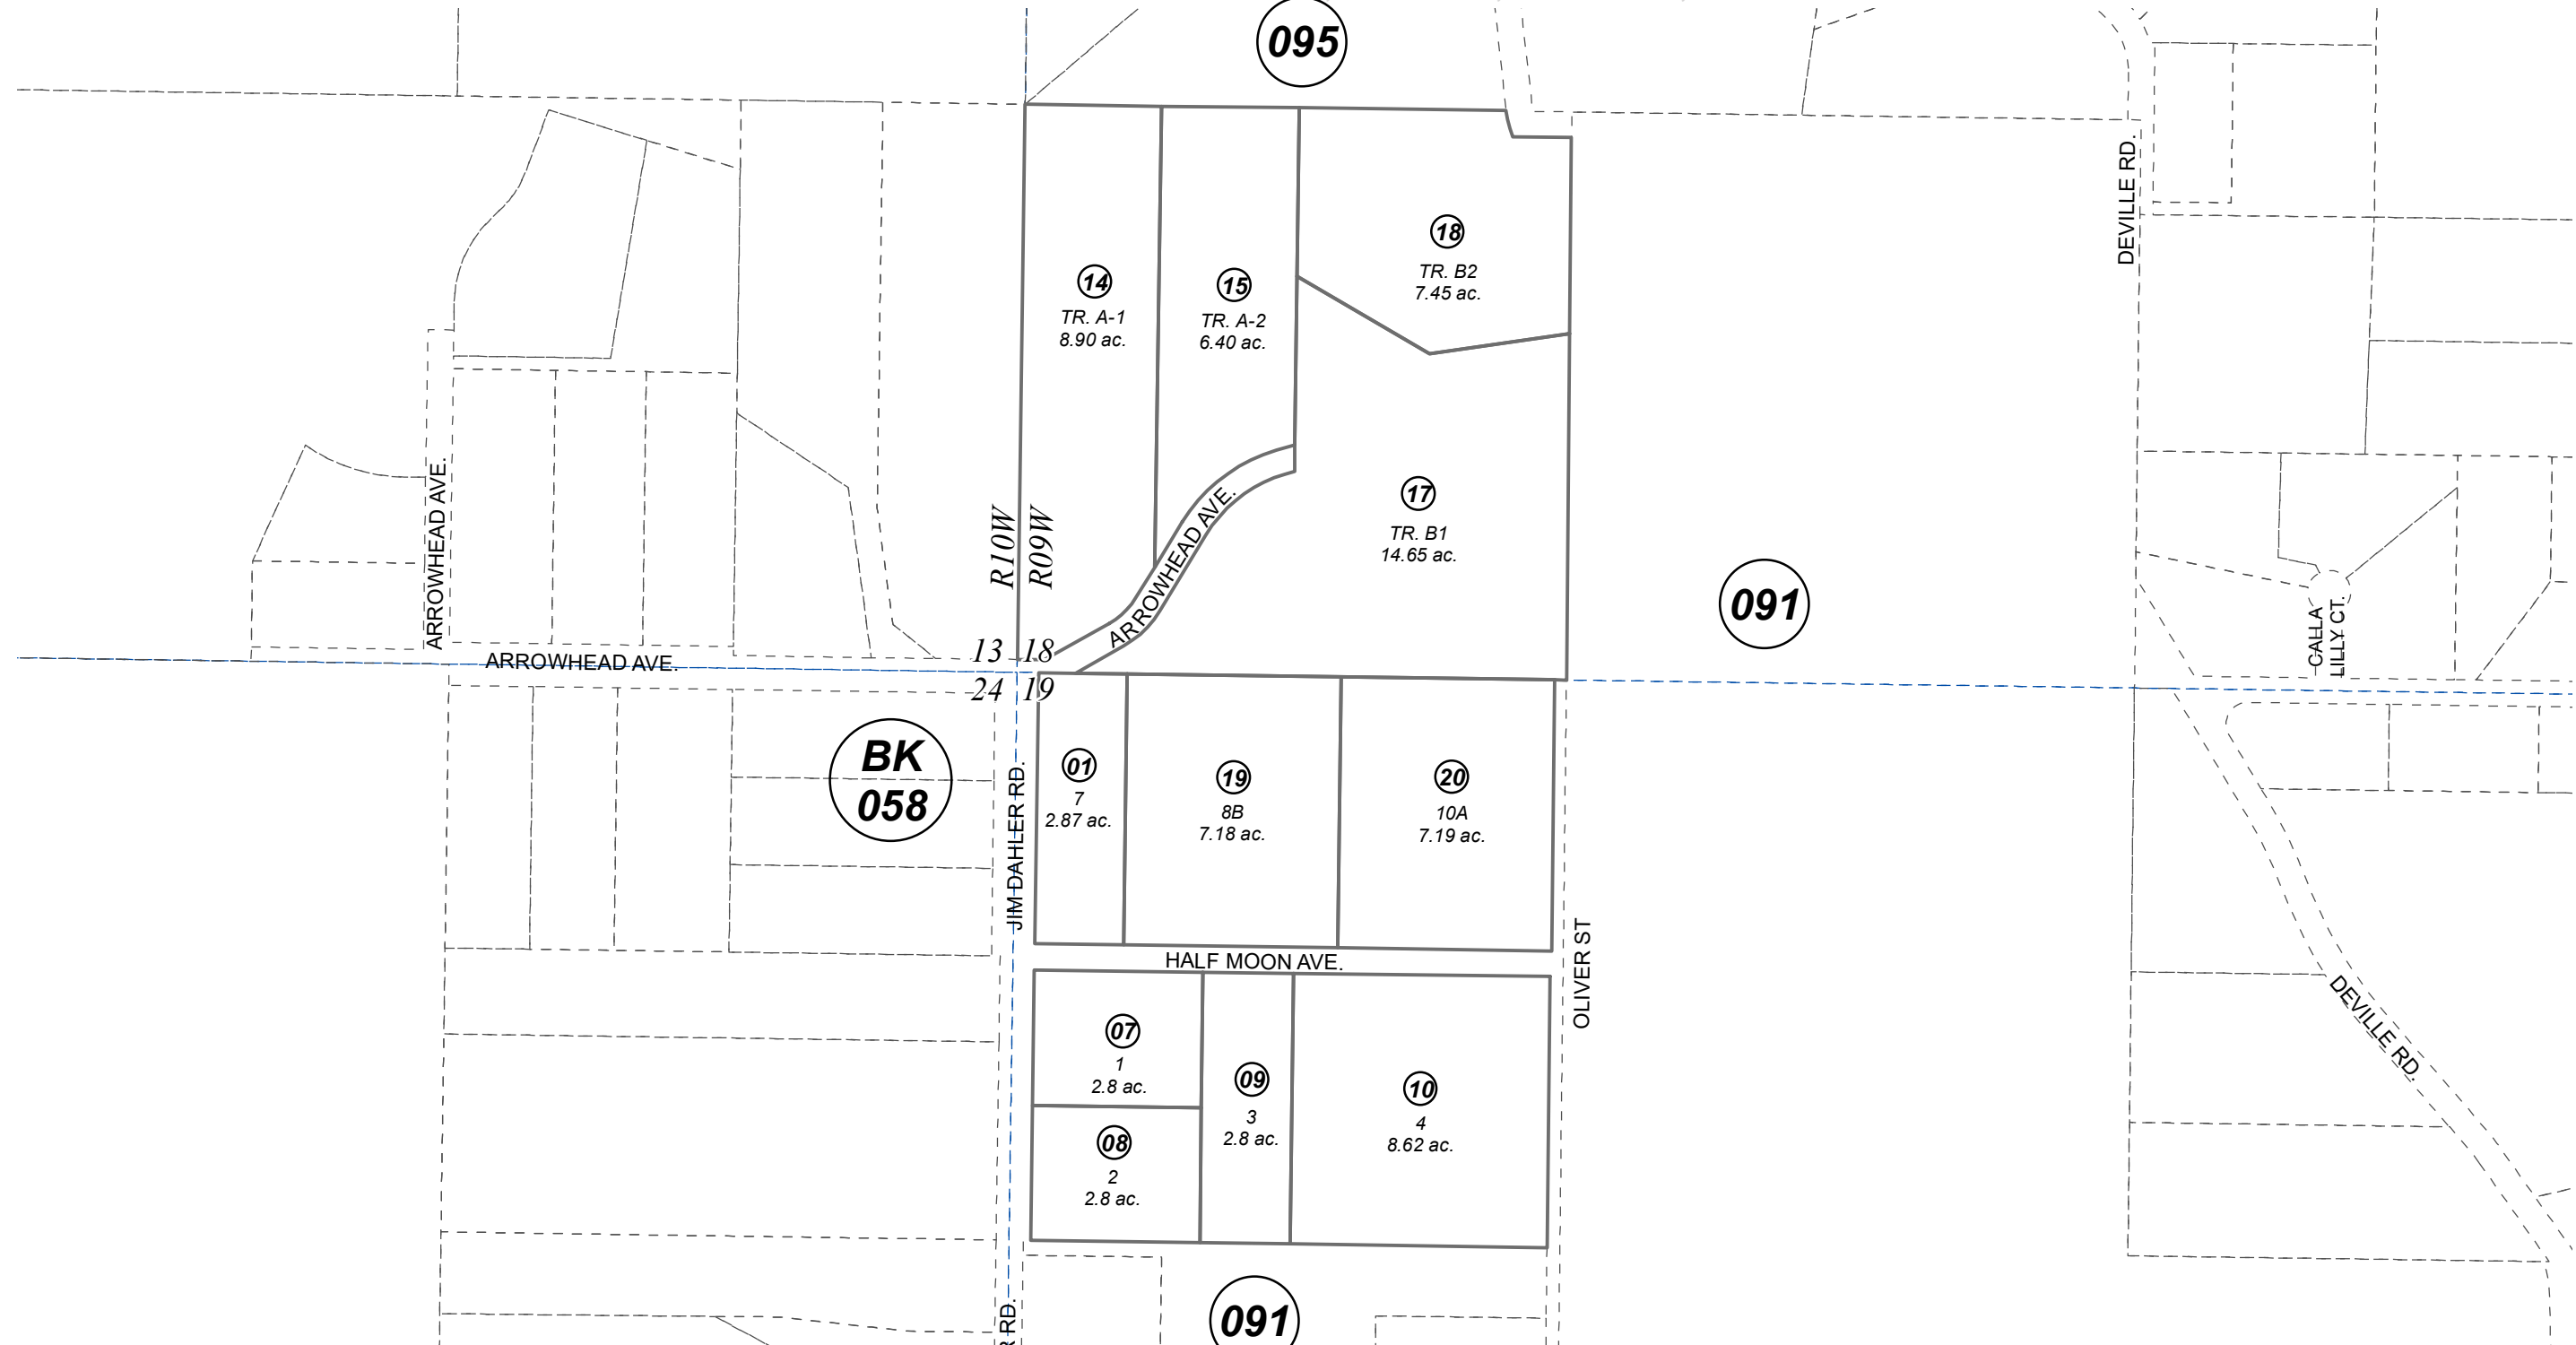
095

DEVILLE RD.

ARROWHEAD AVE.

14
TR. A-1
8.90 ac.

15
TR. A-2
6.40 ac.

18
TR. B2
7.45 ac.

17
TR. B1
14.65 ac.

R10W R09W

ARROWHEAD AVE.

091

CALLA LILLY CT.

13 18
24 19

ARROWHEAD AVE.

BK 058

JIM DAHLER RD.

01
7
2.87 ac.

19
8B
7.18 ac.

20
10A
7.19 ac.

HALF MOON AVE.

OLIVER ST

DEVILLE RD.

07
1
2.8 ac.

08
2
2.8 ac.

09
3
2.8 ac.

10
4
8.62 ac.

R RD.

091